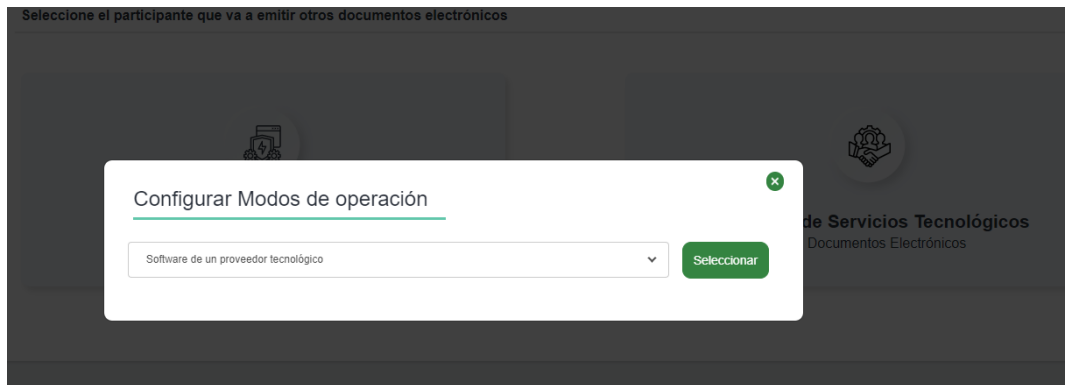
Seleccione el participante que va a emitir otros documentos electrónicos

de Servicios Tecnológicos
Documentos Electrónicos

Configurar Modos de operación

Software de un proveedor tecnológico

Seleccionar